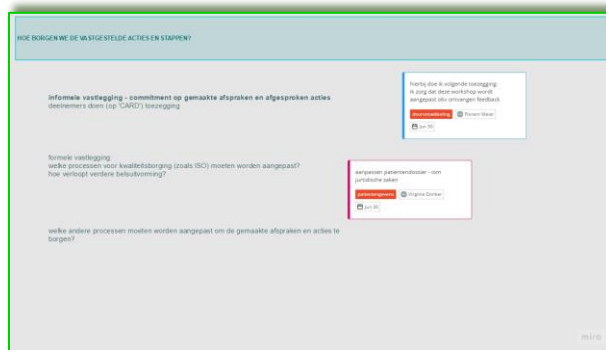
HOE BORGEN WE DE VASTGESTELDE ACTIES EN STAPPEN?

informele vastlegging - commitment op gemaakte afspraken en afgesproken acties
deelnemers doen (op 'CARD') toezegging

hierbij doe ik volgende toezegging:
ik zorg dat deze workshop wordt aangepast obv ontvangen feedback

doorontwikkeling
Floriam Maser
Jun 30

formele vastlegging
welke processen voor kwaliteitsborging (zoals ISO) moeten worden aangepast?
hoe verloopt verdere besluitvorming?

aanpassen patientendossier - ook juridische zaken

patientengerelateerd
Virginie Donker
Jun 30

welke andere processen moeten worden aangepast om de gemaakte afspraken en acties te borgen?

miro